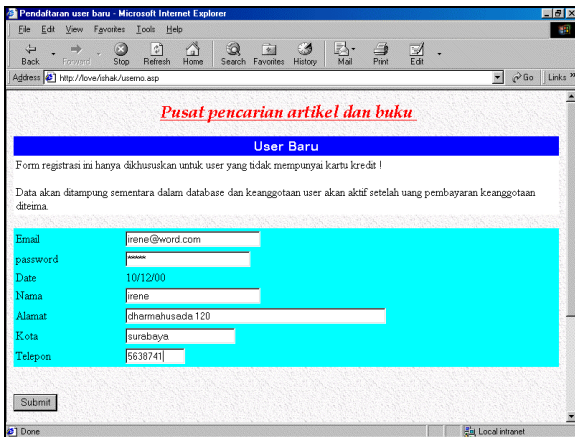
Pendaftaran user baru - Microsoft Internet Explorer

File Edit View Favorites Tools Help

Back Forward Stop Refresh Home Search Favorites History Mail Print Edit

Address http://love/ishak/userno.asp

Go Links

Pusat pencarian artikel dan buku

User Baru

Form registrasi ini hanya dikhususkan untuk user yang tidak mempunyai kartu kredit !

Data akan ditampung sementara dalam database dan keanggotaan user akan aktif setelah uang pembayaran keanggotaan diteima.

| | |
|---|---|
| Email | irene@word.com |
| password | ****** |
| Date | 10/12/00 |
| Nama | irene |
| Alamat | dharmahusada 120 |
| Kota | surabaya |
| Telepon | 5638741 |

Submit

Done

Local intranet